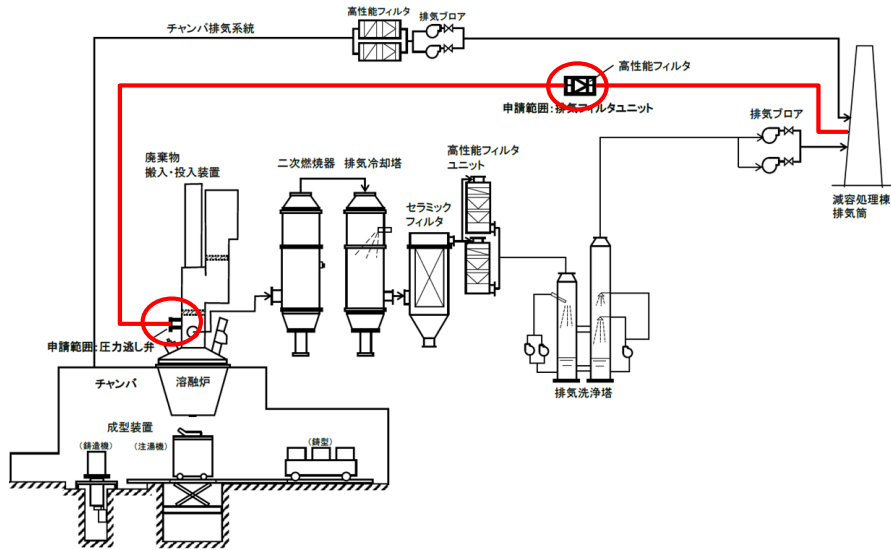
チャンバ排気系統

高性能フィルタ

排気ブロア

高性能フィルタ

申請範囲：排気フィルタユニット

排気ブロア

減容処理棟
排気筒

廃棄物
搬入・投入装置

二次燃焼器

排気冷却塔

高性能フィルタ
ユニット

セラミック
フィルタ

申請範囲：圧力逃し弁

チャンバ

溶融炉

排気洗浄塔

成型装置

（鋳造機）

（注湯機）

（鋳型）